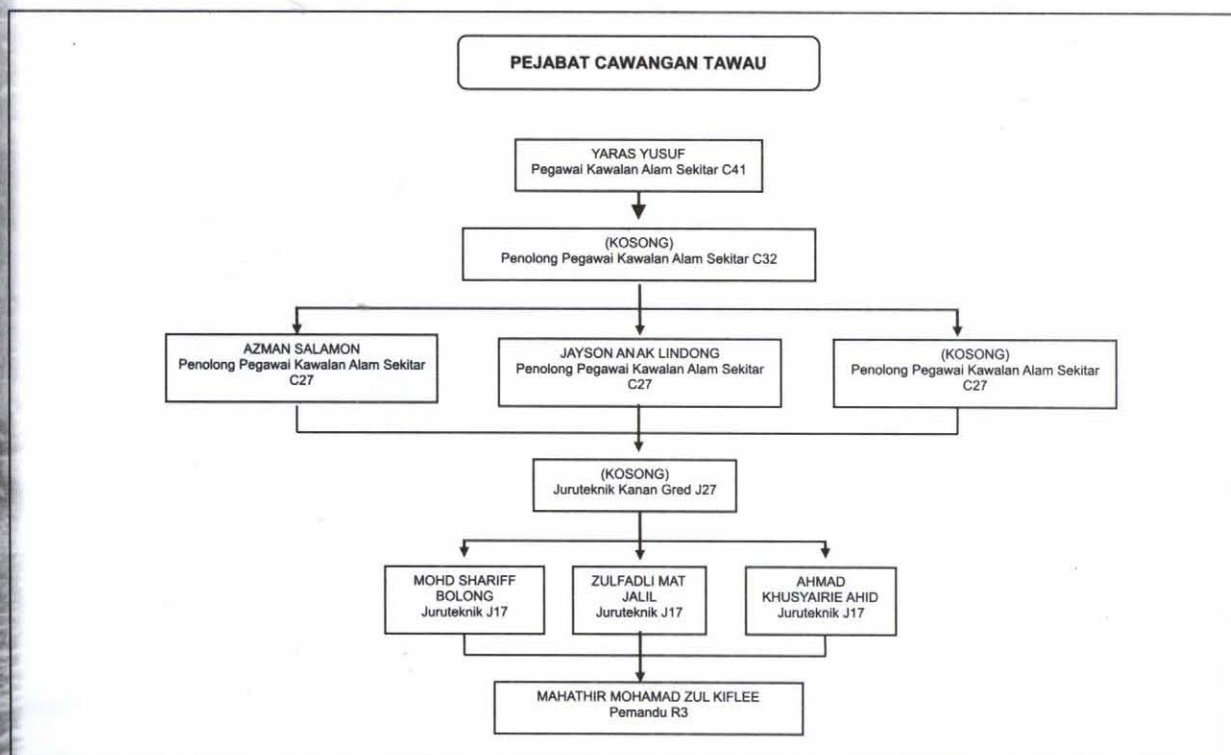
PEJABAT CAWANGAN TAWAU

YARAS YUSUF
Pegawai Kawalan Alam Sekitar C41

(KOSONG)
Penolong Pegawai Kawalan Alam Sekitar C32

AZMAN SALAMON
Penolong Pegawai Kawalan Alam Sekitar C27

JAYSON ANAK LINDONG
Penolong Pegawai Kawalan Alam Sekitar C27

(KOSONG)
Penolong Pegawai Kawalan Alam Sekitar C27

(KOSONG)
Juruteknik Kanan Gred J27

MOHD SHARIFF BOLONG
Juruteknik J17

ZULFADLI MAT JALIL
Juruteknik J17

AHMAD KHUSYAIRIE AHID
Juruteknik J17

MAHATHIR MOHAMAD ZUL KIFLEE
Pemandu R3